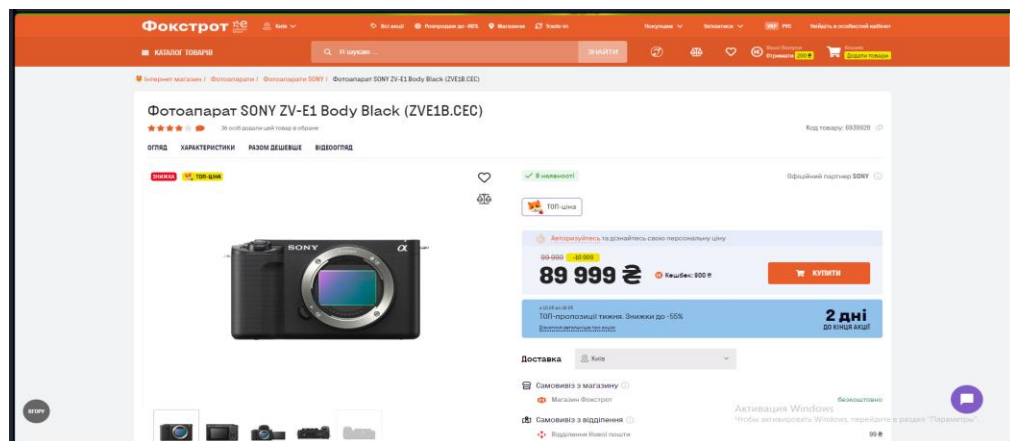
Фокстрот

Київ

Всі акції · Розпродаж до -80% · Магазини · Trade-in

Покупцям · Ввійти · VIP · Найдіть в особистий кабінет

КАТАЛОГ ТОВАРІВ

Я шукаю...

ЗНАЙТИ

Отримати 200 ₴

Кошик · Додати товари

Інтернет магазин / Фотоапарати / Фотоапарати SONY / Фотоапарат SONY ZV-E1 Body Black (ZVE1B.CEC)

Фотоапарат SONY ZV-E1 Body Black (ZVE1B.CEC)

36 осіб додали цей товар в обране

Код товару: 6939920

ОГЛЯД · ХАРАКТЕРИСТИКИ · РАЗОМ ДЕШЕВШЕ · ВІДЕООГЛЯД

ЗНИЖКА · ТОП-ЦІНА

SONY

В наявності

Офіційний партнер SONY

ТОП-ціна

Авторизуйтесь та дізнайтесь свою персональну ціну

99 999 · -10 000

89 999 ₴

Кешбек: 900 ₴

КУПИТИ

ТОП-пропозиції тижня. Знижки до -55%

Детальніше

2 дні
ДО КІНЦЯ АКЦІЇ

Доставка · Київ

Самовивіз з магазину

Магазин Фокстрот · безкоштовно

Самовивіз з відділення

Відділення Нової пошти · 99 ₴

Активация Windows
Чтобы активировать Windows, перейдите в раздел "Параметры".